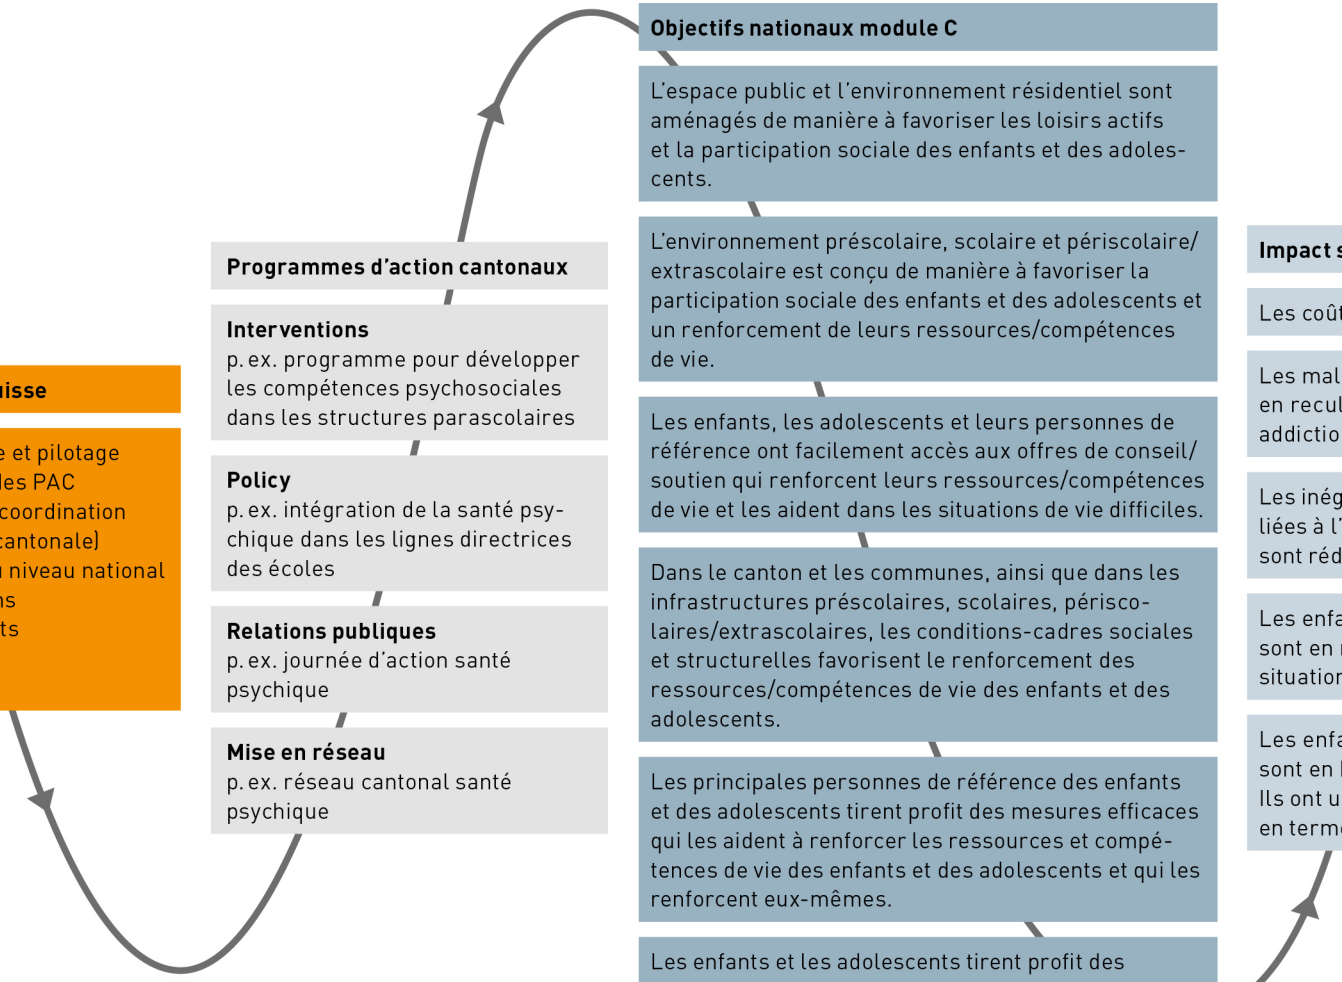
uisse

e et pilotage
les PAC
coordination
cantonale)
niveau national
ns
ts

Programmes d'action cantonaux

Interventions
p. ex. programme pour développer les compétences psychosociales dans les structures parascolaires

Policy
p. ex. intégration de la santé psychique dans les lignes directrices des écoles

Relations publiques
p. ex. journée d'action santé psychique

Mise en réseau
p. ex. réseau cantonal santé psychique

Objectifs nationaux module C

L'espace public et l'environnement résidentiel sont aménagés de manière à favoriser les loisirs actifs et la participation sociale des enfants et des adolescents.

L'environnement préscolaire, scolaire et périscolaire/extrascolaire est conçu de manière à favoriser la participation sociale des enfants et des adolescents et un renforcement de leurs ressources/compétences de vie.

Les enfants, les adolescents et leurs personnes de référence ont facilement accès aux offres de conseil/soutien qui renforcent leurs ressources/compétences de vie et les aident dans les situations de vie difficiles.

Dans le canton et les communes, ainsi que dans les infrastructures préscolaires, scolaires, périscolaires/extrascolaires, les conditions-cadres sociales et structurelles favorisent le renforcement des ressources/compétences de vie des enfants et des adolescents.

Les principales personnes de référence des enfants et des adolescents tirent profit des mesures efficaces qui les aident à renforcer les ressources et compétences de vie des enfants et des adolescents et qui les renforcent eux-mêmes.

Les enfants et les adolescents tirent profit des

Impact s

Les coût

Les mal
en recul
addictio

Les inég
liées à l'
sont réd

Les enfa
sont en
situation

Les enfa
sont en
Ils ont u
en terme